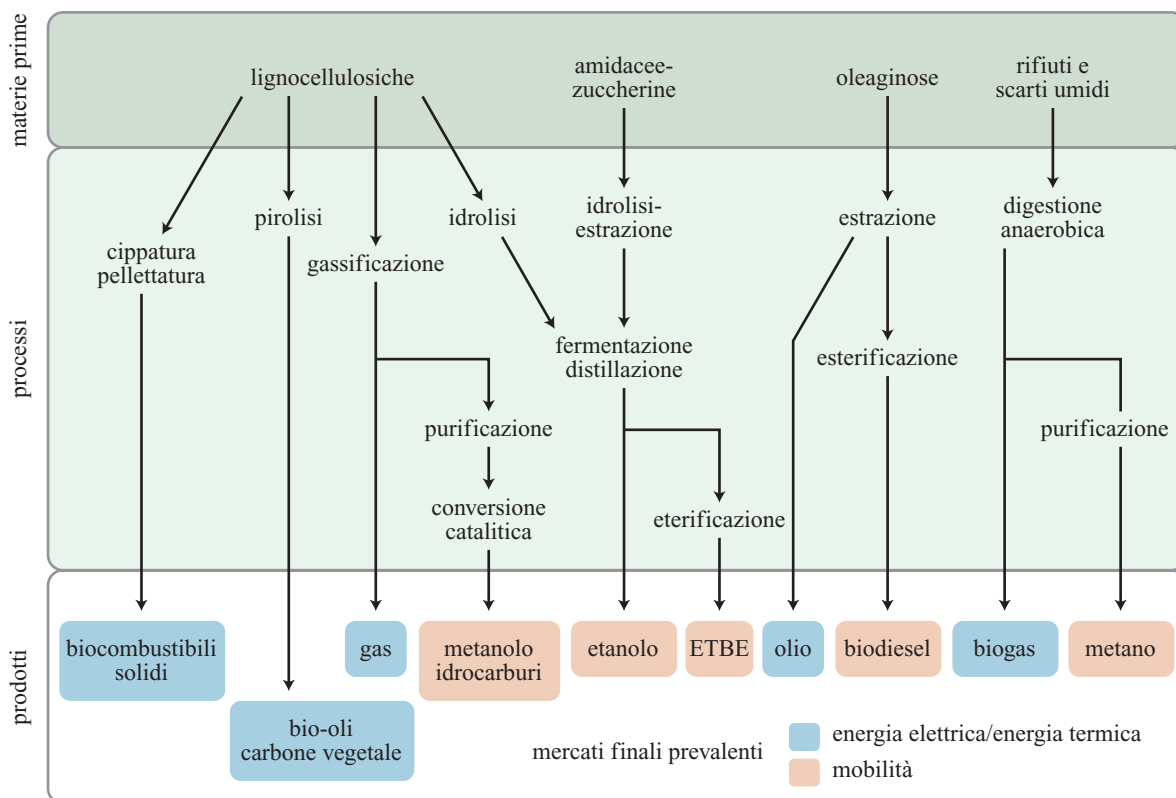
materie prime

lignocellulosiche

amidacee-zuccherine

oleaginose

rifiuti e scarti umidi

processi

cippatura pellettatura

pirolisi

gassificazione

idrolisi

idrolisi-estrazione

estrazione

digestione anaerobica

fermentazione distillazione

esterificazione

purificazione

conversione catalitica

eterificazione

purificazione

prodotti

biocombustibili solidi

gas

metanolo idrocarburi

etanolo

ETBE

olio

biodiesel

biogas

metano

bio-oli carbone vegetale

mercati finali prevalenti

energia elettrica/energia termica

mobilità